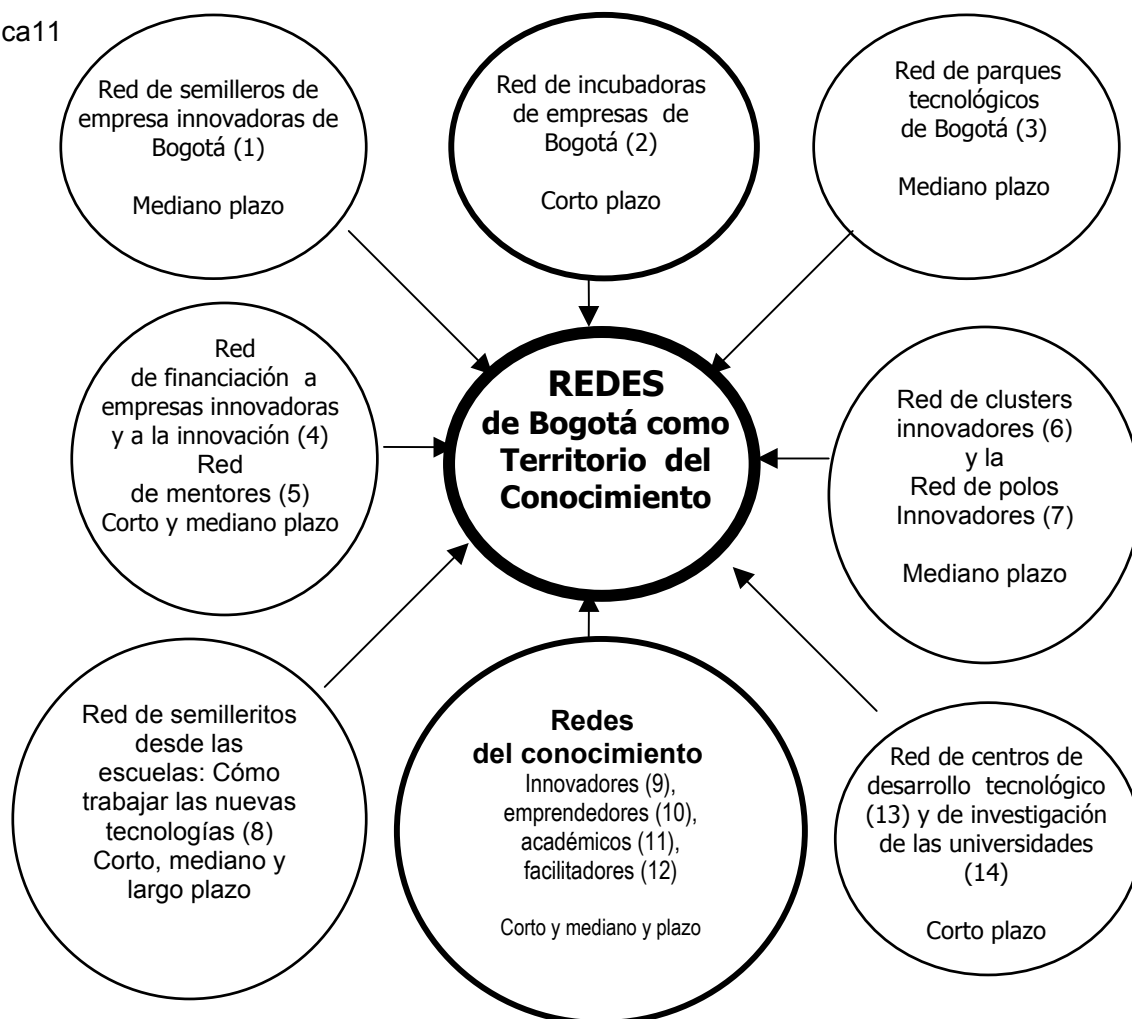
ca11

Red de semilleros de empresa innovadoras de Bogotá (1)

Mediano plazo

Red de incubadoras de empresas de Bogotá (2)

Corto plazo

Red de parques tecnológicos de Bogotá (3)

Mediano plazo

Red de financiación a empresas innovadoras y a la innovación (4) Red de mentores (5) Corto y mediano plazo

REDES de Bogotá como Territorio del Conocimiento

Red de clusters innovadores (6) y la Red de polos Innovadores (7)

Mediano plazo

Red de semilleritos desde las escuelas: Cómo trabajar las nuevas tecnologías (8) Corto, mediano y largo plazo

Redes del conocimiento
Innovadores (9), emprendedores (10), académicos (11), facilitadores (12)

Corto y mediano y plazo

Red de centros de desarrollo tecnológico (13) y de investigación de las universidades (14)

Corto plazo